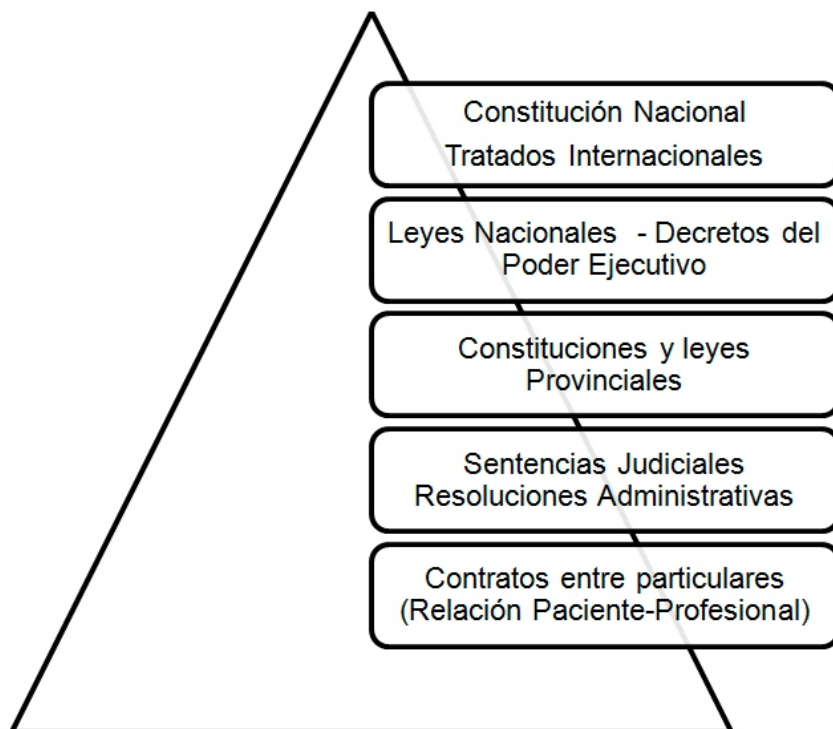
Constitución Nacional
Tratados Internacionales

Leyes Nacionales - Decretos del Poder Ejecutivo

Constituciones y leyes Provinciales

Sentencias Judiciales
Resoluciones Administrativas

Contratos entre particulares
(Relación Paciente-Profesional)